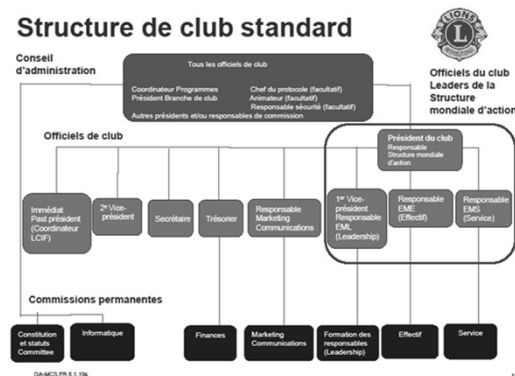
Structure de club standard

LIONS

Conseil d'administration

Tous les officiels de club

Coordinateur Programmes
Président Branche de club
Chef du protocole (facultatif)
Animateur (facultatif)
Responsable sécurité (facultatif)
Autres présidents et/ou responsables de commission

Officiels du club Leaders de la Structure mondiale d'action

Officiels de club

Président du club
Responsable Structure mondiale d'action

Immédiat Past président (Coordinateur LCIF)

2e Vice-président

Secrétaire

Trésorier

Responsable Marketing Communications

1er Vice-président Responsable EML (Leadership)

Responsable EME (Effectif)

Responsable EMS (Service)

Commissions permanentes

Constitution et statuts Committee

Informatique

Finances

Marketing Communications

Formation des responsables (Leadership)

Effectif

Service

DA-MCS.FR 6.1.19k